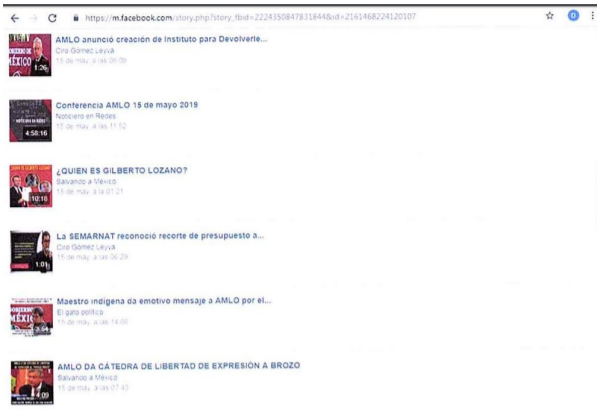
https://m.facebook.com/story.php?story_fbid=2224350847831844&id=2161468224120107

MÉXICO
1:26
AMLO anunció creación de Instituto para Devolverle...
Ciro Gómez Leyva
15 de may. a las 06:09

4:58:16
Conferencia AMLO 15 de mayo 2019
Noticiero en Redes
15 de may. a las 11:52

10:16
¿QUIEN ES GILBERTO LOZANO?
Salvando a México
15 de may. a las 01:21

1:01
La SEMARNAT reconoció recorte de presupuesto a...
Ciro Gómez Leyva
15 de may. a las 06:29

MÉXIC
3:54
Maestro indígena da emotivo mensaje a AMLO por el...
El gato político
15 de may. a las 18:00

4:09
AMLO DA CÁTEDRA DE LIBERTAD DE EXPRESIÓN A BROZO
Salvando a México
15 de may. a las 07:43